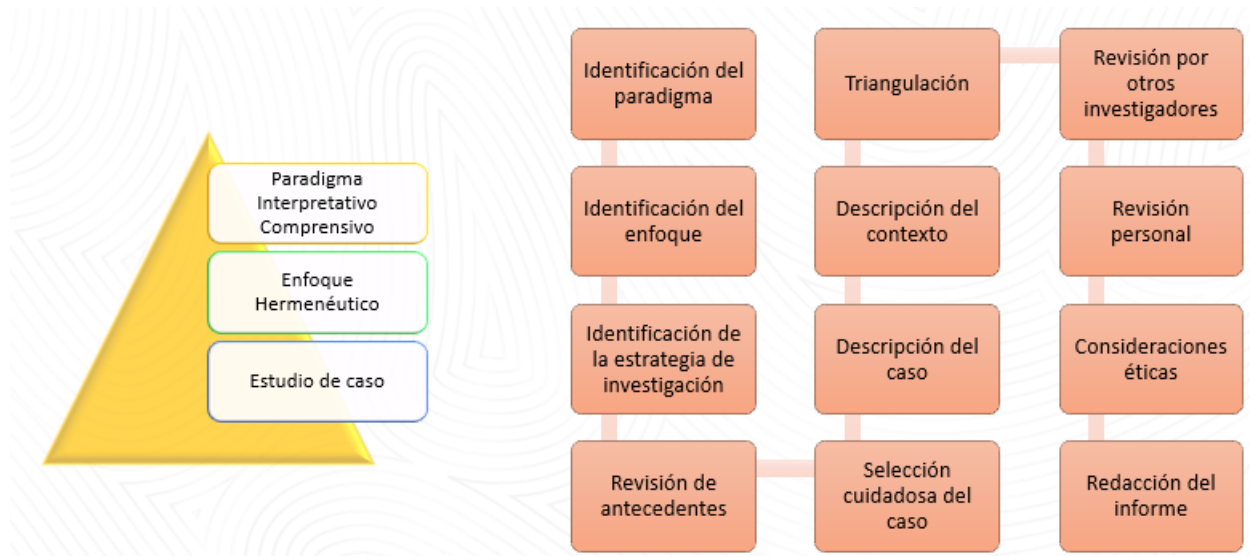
Paradigma Interpretativo Comprensivo

Enfoque Hermenéutico

Estudio de caso

Identificación del paradigma

Identificación del enfoque

Identificación de la estrategia de investigación

Revisión de antecedentes

Selección cuidadosa del caso

Descripción del caso

Descripción del contexto

Triangulación

Revisión por otros investigadores

Revisión personal

Consideraciones éticas

Redacción del informe